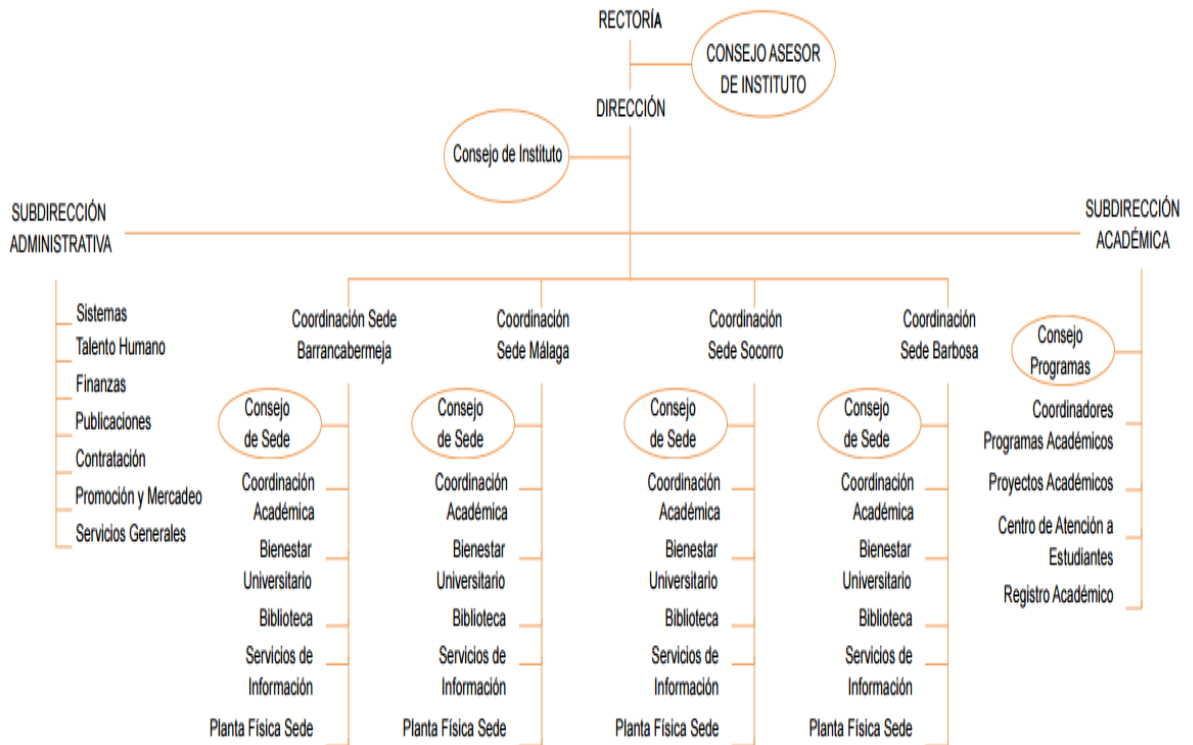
RECTORÍA

CONSEJO ASESOR DE INSTITUTO

DIRECCIÓN

Consejo de Instituto

SUBDIRECCIÓN ADMINISTRATIVA

SUBDIRECCIÓN ACADÉMICA

Sistemas
Talento Humano
Finanzas
Publicaciones
Contratación
Promoción y Mercadeo
Servicios Generales

Coordinación Sede Barrancabermeja

Consejo de Sede
Coordinación Académica
Bienestar Universitario
Biblioteca
Servicios de Información
Planta Física Sede

Coordinación Sede Málaga

Consejo de Sede
Coordinación Académica
Bienestar Universitario
Biblioteca
Servicios de Información
Planta Física Sede

Coordinación Sede Socorro

Consejo de Sede
Coordinación Académica
Bienestar Universitario
Biblioteca
Servicios de Información
Planta Física Sede

Coordinación Sede Barbosa

Consejo de Sede
Coordinación Académica
Bienestar Universitario
Biblioteca
Servicios de Información
Planta Física Sede

Consejo Programas
Coordinadores Programas Académicos
Proyectos Académicos
Centro de Atención a Estudiantes
Registro Académico